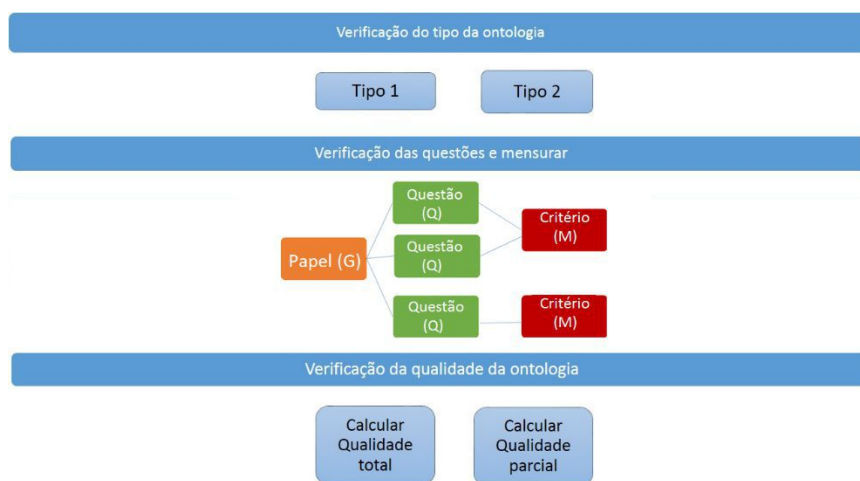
Verificação do tipo da ontologia

Tipo 1

Tipo 2

Verificação das questões e mensurar

Papel (G)

Questão (Q)

Questão (Q)

Questão (Q)

Critério (M)

Critério (M)

Verificação da qualidade da ontologia

Calcular Qualidade total

Calcular Qualidade parcial